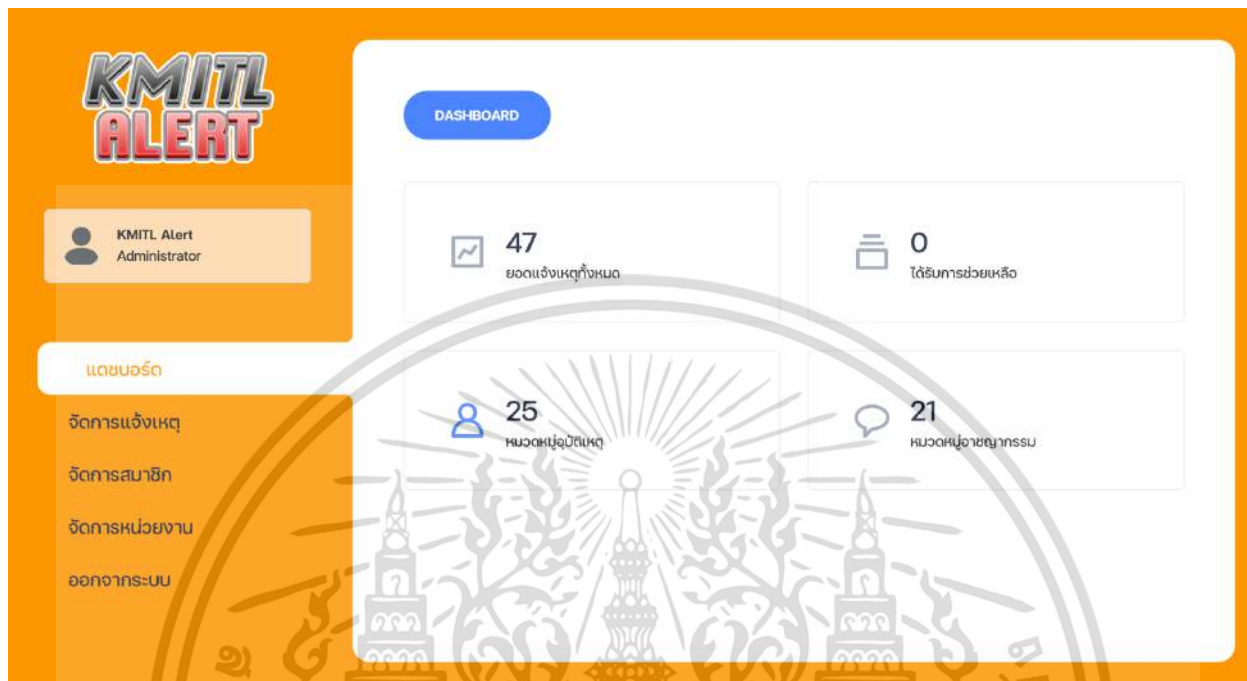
KMITL ALERT

KMITL Alert
Administrator

แดชบอร์ด

จัดการแจ้งเหตุ

จัดการสมาชิก

จัดการหน่วยงาน

ออกจากระบบ

DASHBOARD

47
ยอดแจ้งเหตุทั้งหมด

0
ได้รับการช่วยเหลือ

25
หมวดหมู่อุบัติเหตุ

21
หมวดหมู่อาชญากรรม